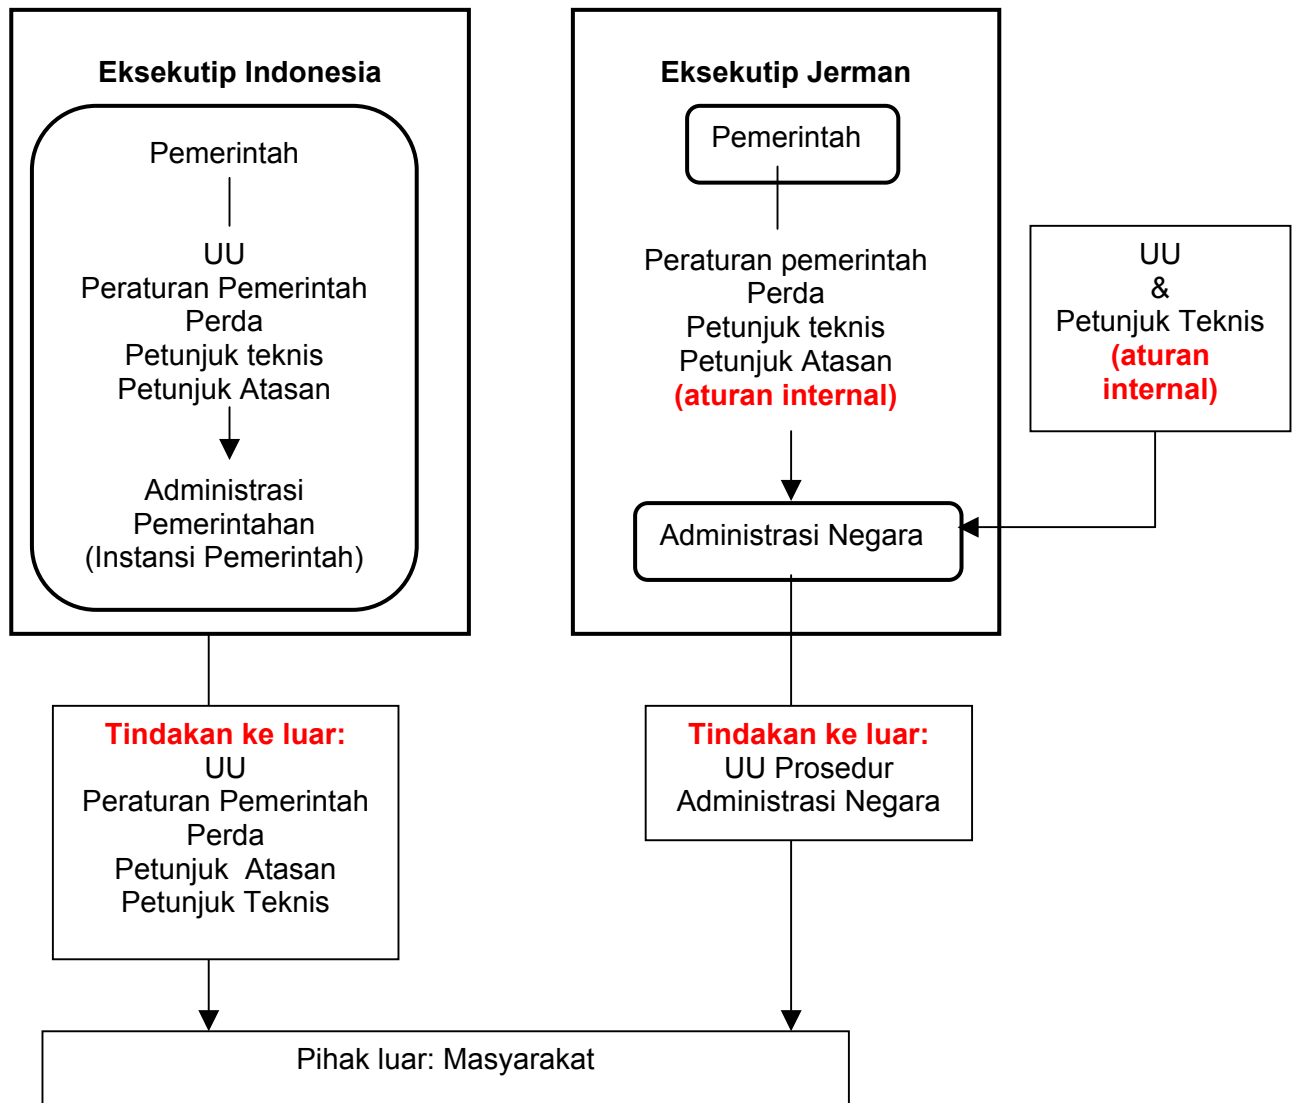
Eksekutip Indonesia

Pemerintah

UU
Peraturan Pemerintah
Perda
Petunjuk teknis
Petunjuk Atasan

Administrasi
Pemerintahan
(Instansi Pemerintah)

Eksekutip Jerman

Pemerintah

Peraturan pemerintah
Perda
Petunjuk teknis
Petunjuk Atasan
(aturan internal)

UU
&
Petunjuk Teknis
(aturan internal)

Administrasi Negara

Tindakan ke luar:
UU
Peraturan Pemerintah
Perda
Petunjuk Atasan
Petunjuk Teknis

Tindakan ke luar:
UU Prosedur
Administrasi Negara

Pihak luar: Masyarakat